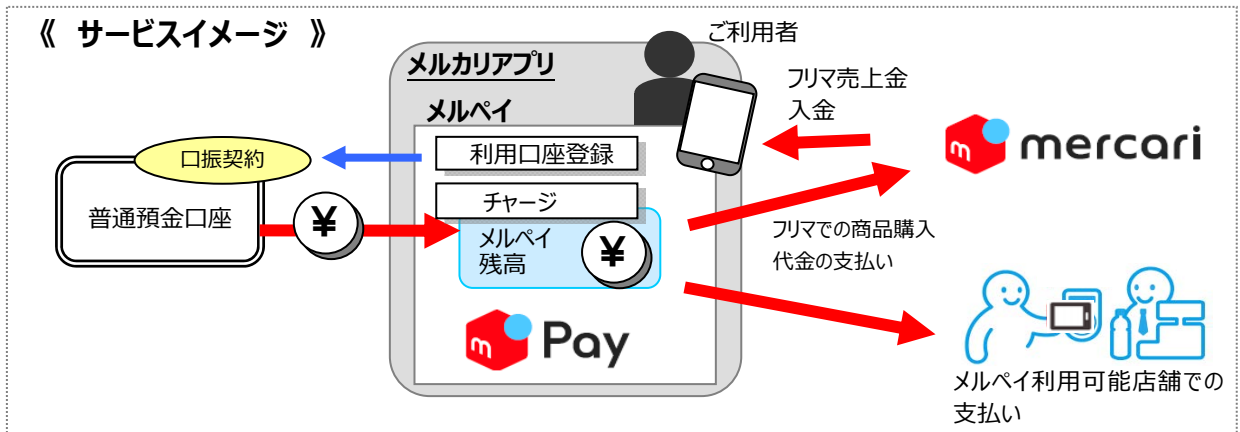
《 サービスイメージ 》

ご利用者

メルカリアプリ

メルペイ

フリマ売上金
入金

mercari

口振契約

利用口座登録

普通預金口座

¥

チャージ

メルペイ
残高

¥

フリマでの商品購入
代金の支払い

Pay

メルペイ利用可能店舗での
支払い